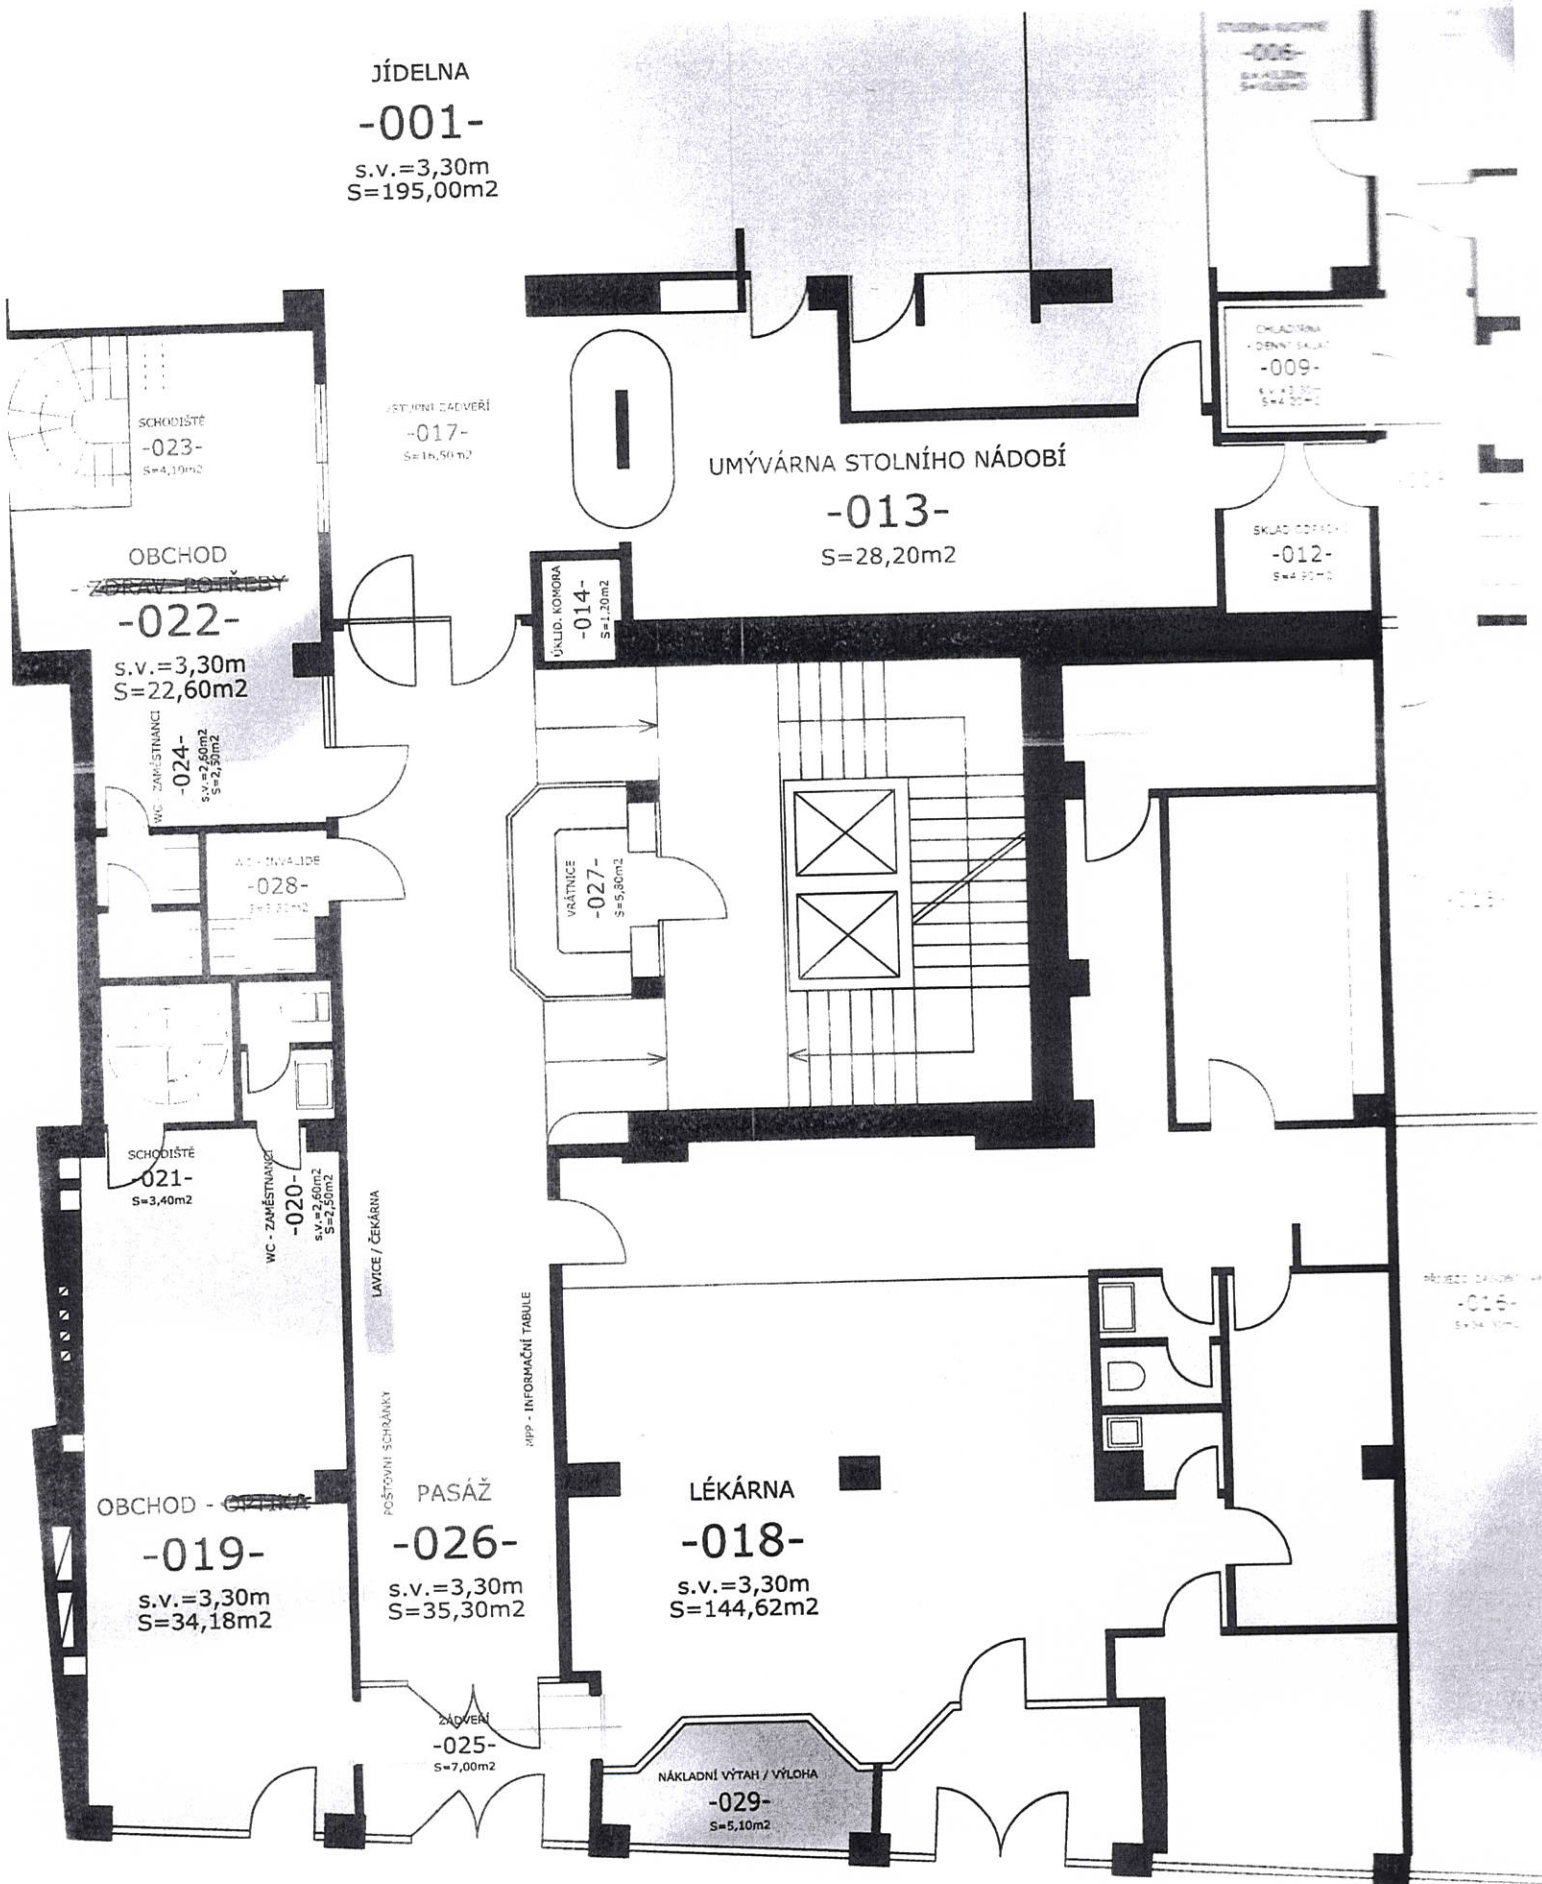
JÍDELNA
-001-
s.v.=3,30m
S=195,00m2

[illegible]
-006-
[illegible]

CHLADÍRNA
- DENNÍ SKLAD
-009-
s.v.=3,30m
S=4,20m2

SCHODIŠTĚ
-023-
S=4,10m2

VSTUPNÍ ZÁDVEŘÍ
-017-
S=16,50m2

UMÝVÁRNA STOLNÍHO NÁDOBÍ
-013-
S=28,20m2

SKLAD ODPADU
-012-
S=4,90m2

OBCHOD
- ZDRAV. POTŘEBY
-022-
s.v.=3,30m
S=22,60m2

ÚKLID. KOMORA
-014-
S=1,20m2

WC - ZAMĚSTNANCI
-024-
s.v.=2,60m2
S=2,50m2

WC - INVALIDÉ
-028-
S=3,30m2

VRÁTNICE
-027-
S=5,80m2

-016-

SCHODIŠTĚ
-021-
S=3,40m2

WC - ZAMĚSTNANCI
-020-
s.v.=2,60m2
S=2,50m2

LAVICE / ČEKÁRNA

PRŮJEZD ZÁSOBENÍ
-015-
S=34,10m2

MPP - INFORMAČNÍ TABULE

POŠTOVNÍ SCHRÁNKY

OBCHOD - OPTIKA
-019-
s.v.=3,30m
S=34,18m2

PASÁŽ
-026-
s.v.=3,30m
S=35,30m2

LÉKÁRNA
-018-
s.v.=3,30m
S=144,62m2

ZÁDVEŘÍ
-025-
S=7,00m2

NÁKLADNÍ VÝTAH / VÝLOHA
-029-
S=5,10m2